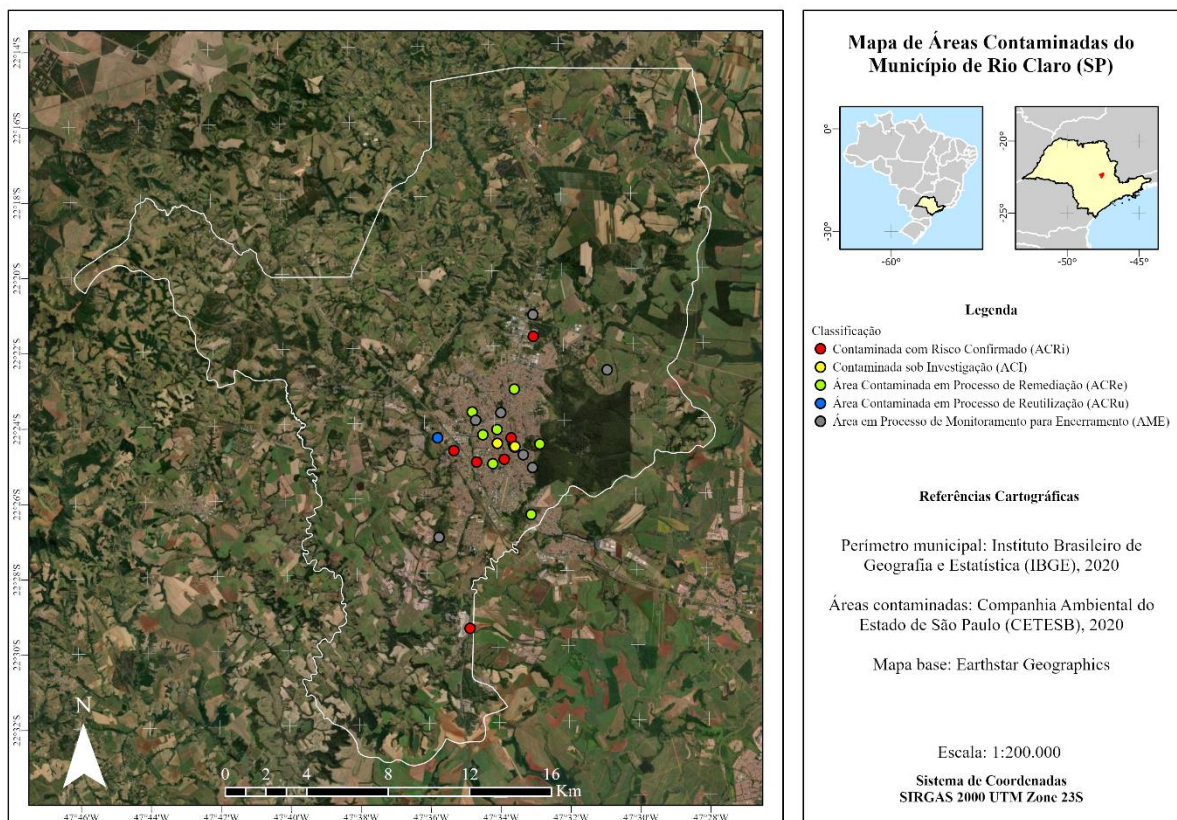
22°14'S
22°16'S
22°18'S
22°20'S
22°22'S
22°24'S
22°26'S
22°28'S
22°30'S
22°32'S

N

0 2 4 8 12 16 Km

47°46'W 47°44'W 47°42'W 47°40'W 47°38'W 47°36'W 47°34'W 47°32'W 47°30'W 47°28'W

Mapa de Áreas Contaminadas do Município de Rio Claro (SP)

0°
-30°
-60°

-20°
-25°
-50° -45°

Legenda

Classificação
Contaminada com Risco Confirmado (ACRi)
Contaminada sob Investigação (ACI)
Área Contaminada em Processo de Remediação (ACRe)
Área Contaminada em Processo de Reutilização (ACRu)
Área em Processo de Monitoramento para Encerramento (AME)

Referências Cartográficas

Perímetro municipal: Instituto Brasileiro de Geografia e Estatística (IBGE), 2020

Áreas contaminadas: Companhia Ambiental do Estado de São Paulo (CETESB), 2020

Mapa base: Earthstar Geographics

Escala: 1:200.000

Sistema de Coordenadas
SIRGAS 2000 UTM Zone 23S